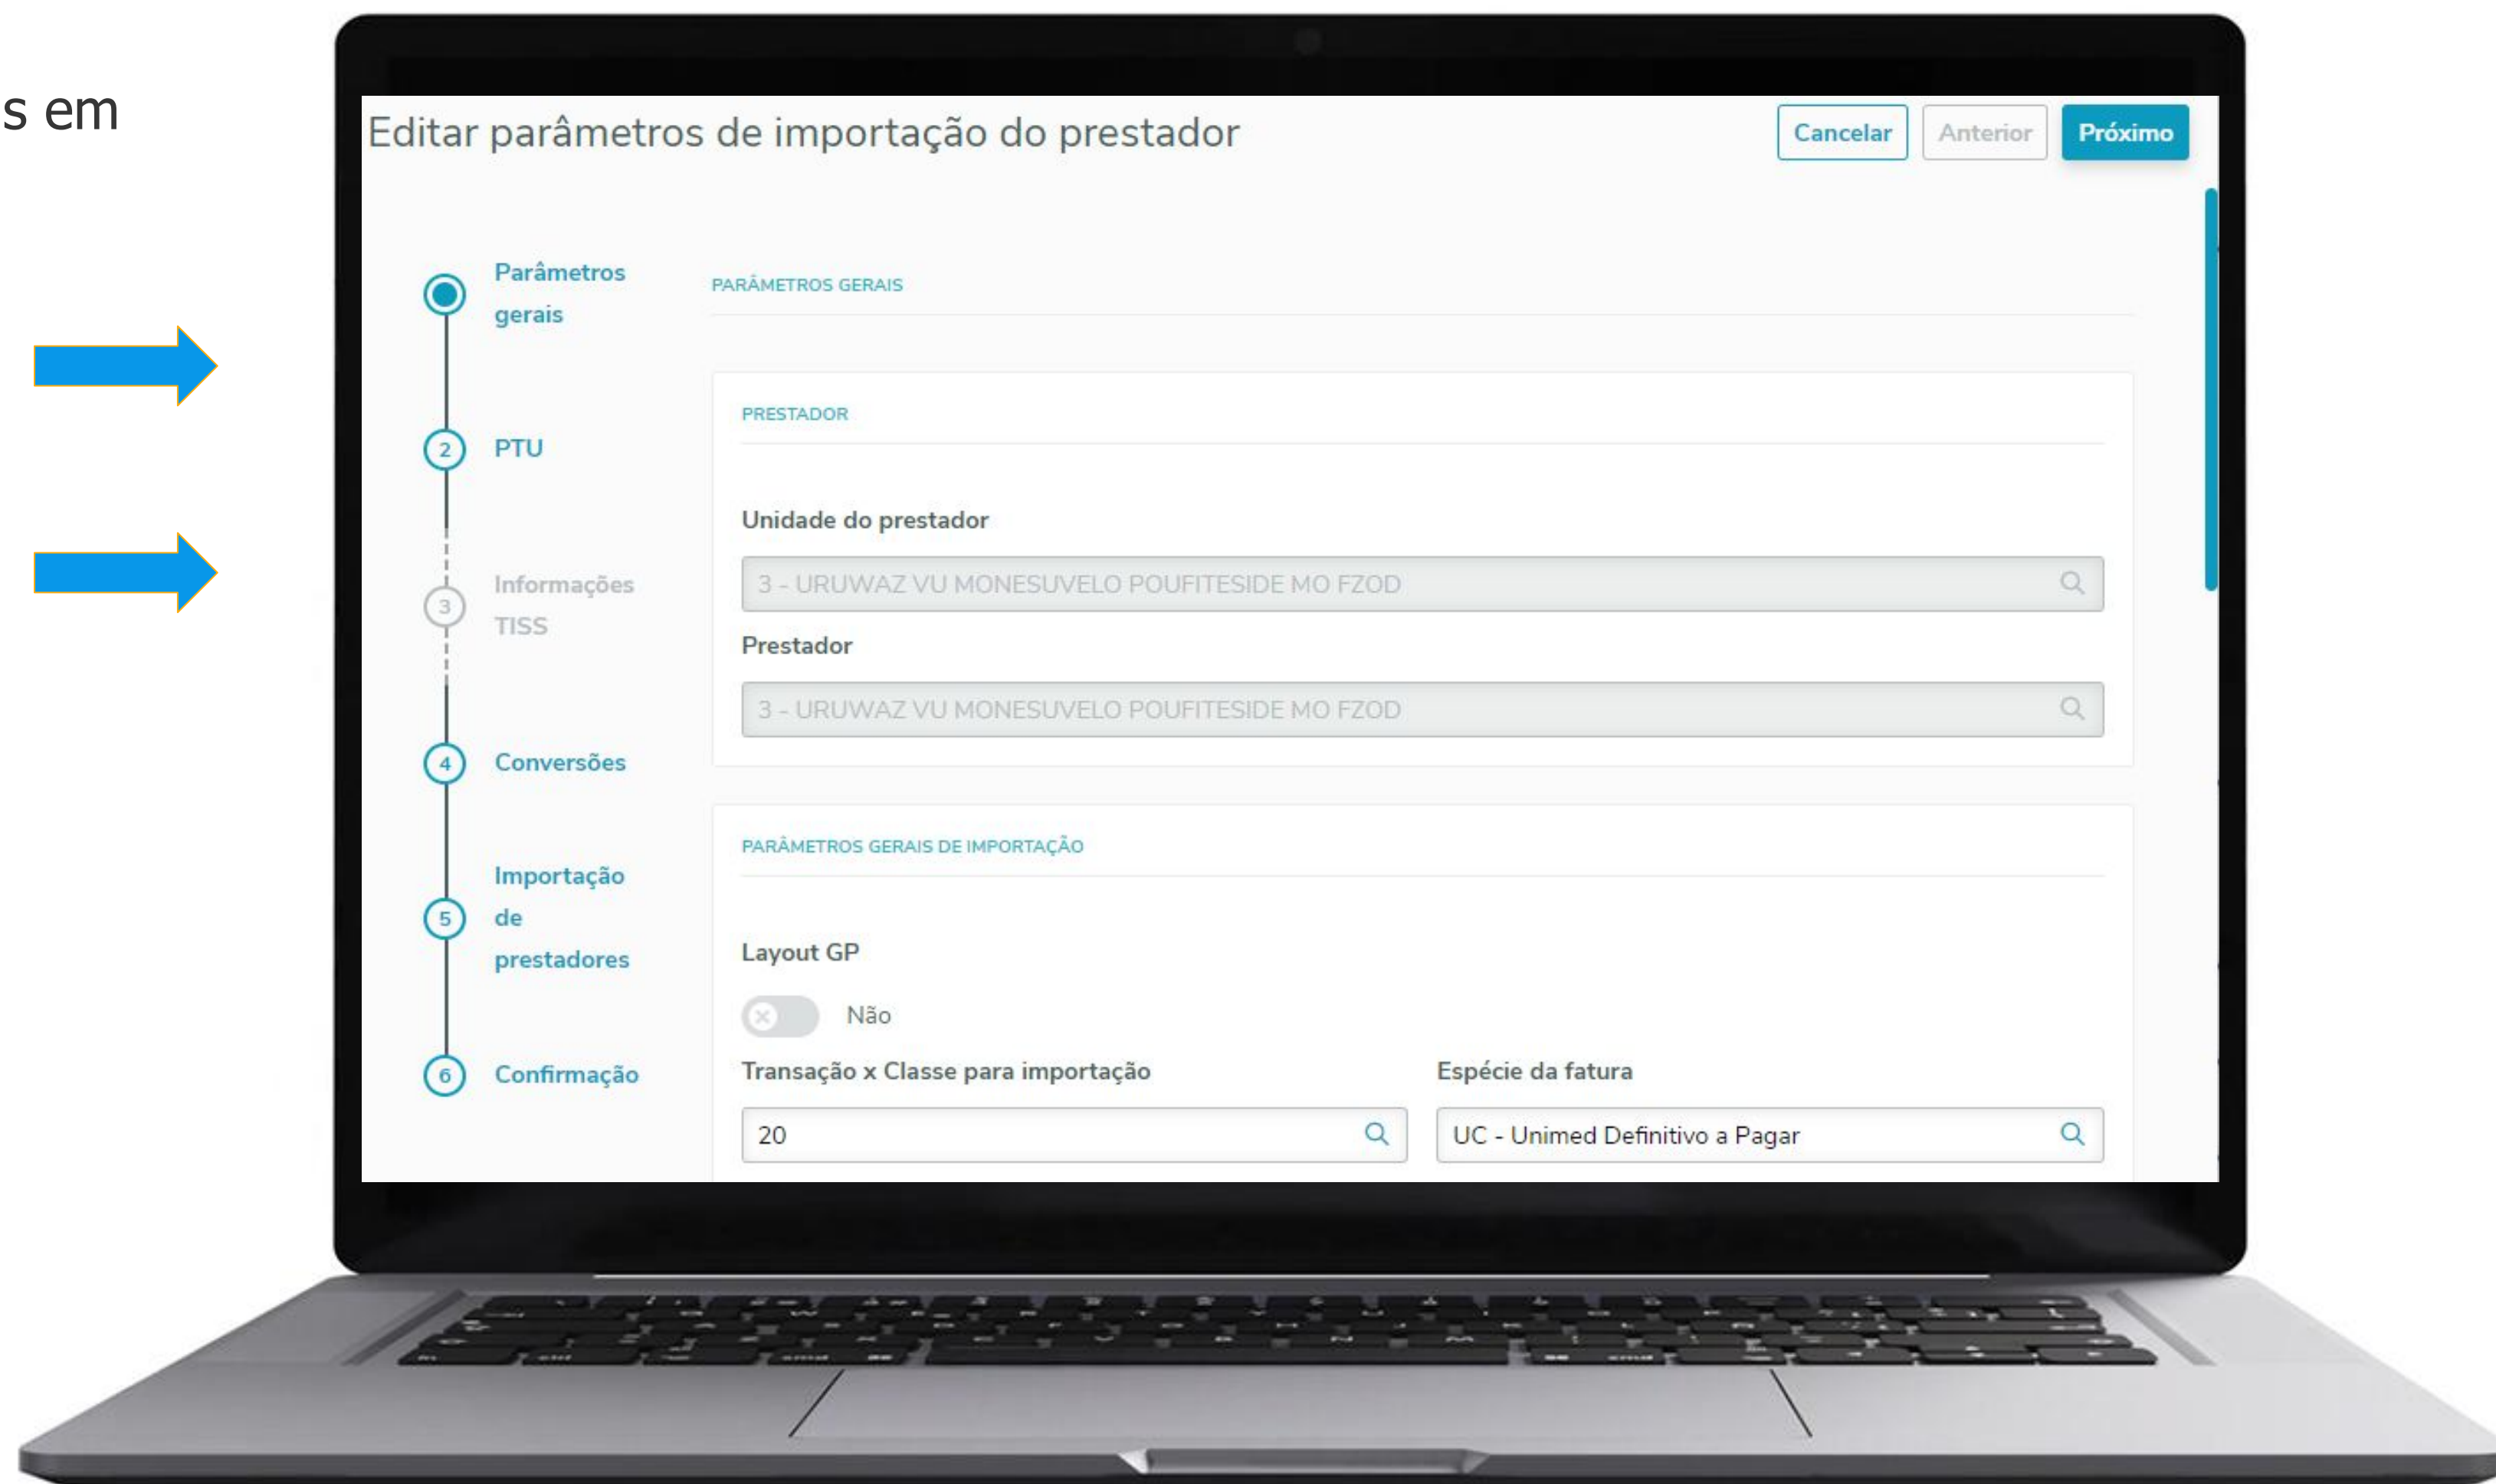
s em

Editar parâmetros de importação do prestador

Cancelar Anterior Próximo

Parâmetros gerais

2 PTU

3 Informações TISS

4 Conversões

5 Importação de prestadores

6 Confirmação

PARÂMETROS GERAIS

PRESTADOR

Unidade do prestador

3 - URUWAZ VU MONESUVELO POUFITESIDE MO FZOD

Prestador

3 - URUWAZ VU MONESUVELO POUFITESIDE MO FZOD

PARÂMETROS GERAIS DE IMPORTAÇÃO

Layout GP

Não

Transação x Classe para importação

20

Espécie da fatura

UC - Unimed Definitivo a Pagar